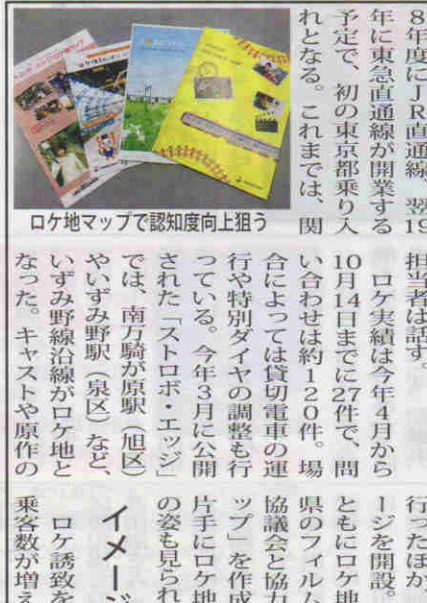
8年度にJR直通線、翌19年に東急直通線が開業する予定で、初の東京都乗り入れとなる。これまでは、関

ロケ地マップで認知度向上狙う

担当者は話す。

ロケ実績は今年4月から10月14日までに27件で、問い合わせは約120件。場合によっては貸切電車の運行や特別ダイヤの調整も行っている。今年3月に公開された「ストロボ・エッジ」では、南万騎が原駅（旭区）やいずみ野駅（泉区）など、いずみ野線沿線がロケ地となった。キャストや原作の

行ったほか
ージを開設。
ともにロケ地
県のフィルム
協議会と協力
ップ」を作成
片手にロケ地
の姿も見られ

イメージ

ロケ誘致を
乗客数が増え